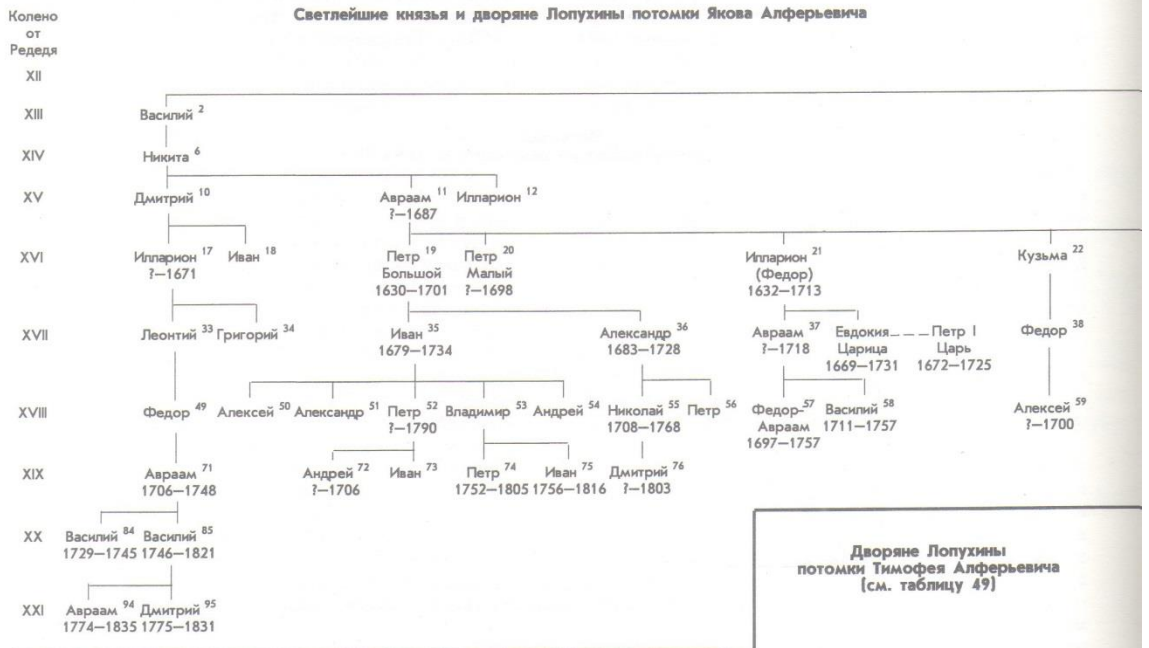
Светлейшие князья и дворяне Лопухины потомки Якова Алферьевича

Колено от Редедя

XII

XIII Василий $^{2}$

XIV Никита $^{6}$

XV Дмитрий $^{10}$ Авраам $^{11}$ ?—1687 Илларион $^{12}$

XVI Илларион $^{17}$ ?—1671 Иван $^{18}$ Петр $^{19}$ Большой 1630—1701 Петр $^{20}$ Малый ?—1698 Илларион $^{21}$ (Федор) 1632—1713 Кузьма $^{22}$

XVII Леонтий $^{33}$ Григорий $^{34}$ Иван $^{35}$ 1679—1734 Александр $^{36}$ 1683—1728 Авраам $^{37}$ ?—1718 Евдокия Царица 1669—1731 Петр I Царь 1672—1725 Федор $^{38}$

XVIII Федор $^{49}$ Алексей $^{50}$ Александр $^{51}$ Петр $^{52}$ ?—1790 Владимир $^{53}$ Андрей $^{54}$ Николай $^{55}$ 1708—1768 Петр $^{56}$ Федор-Авраам $^{57}$ 1697—1757 Василий $^{58}$ 1711—1757 Алексей $^{59}$ ?—1700

XIX Авраам $^{71}$ 1706—1748 Андрей $^{72}$ ?—1706 Иван $^{73}$ Петр $^{74}$ 1752—1805 Иван $^{75}$ 1756—1816 Дмитрий $^{76}$ ?—1803

XX Василий $^{84}$ 1729—1745 Василий $^{85}$ 1746—1821

XXI Авраам $^{94}$ 1774—1835 Дмитрий $^{95}$ 1775—1831

Дворяне Лопухины потомки Тимофея Алферьевича (см. таблицу 49)